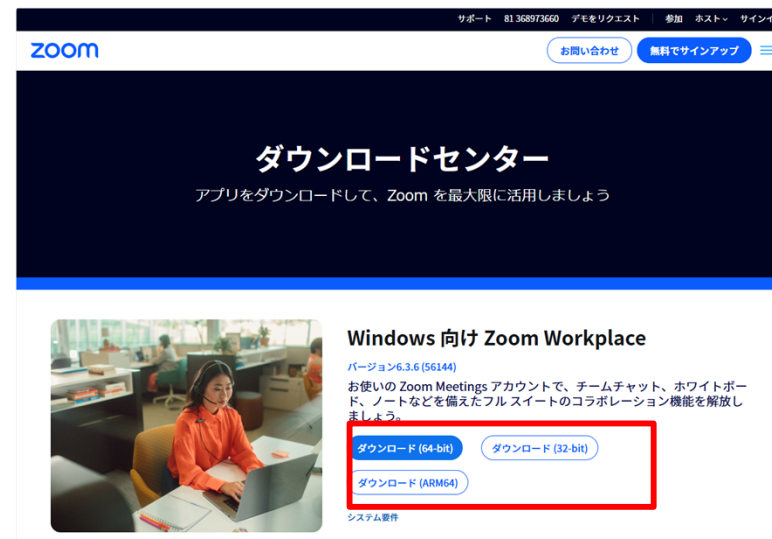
サポート 81 368973660 デモをリクエスト | 参加 ホスト サインイ

zoom

お問い合わせ 無料でサインアップ

ダウンロードセンター

アプリをダウンロードして、Zoom を最大限に活用しましょう

Windows 向け Zoom Workplace

バージョン6.3.6 (56144)

お使いの Zoom Meetings アカウントで、チームチャット、ホワイトボード、ノートなどを備えたフル スイートのコラボレーション機能を解放しましょう。

ダウンロード (64-bit) ダウンロード (32-bit)

ダウンロード (ARM64)

システム要件